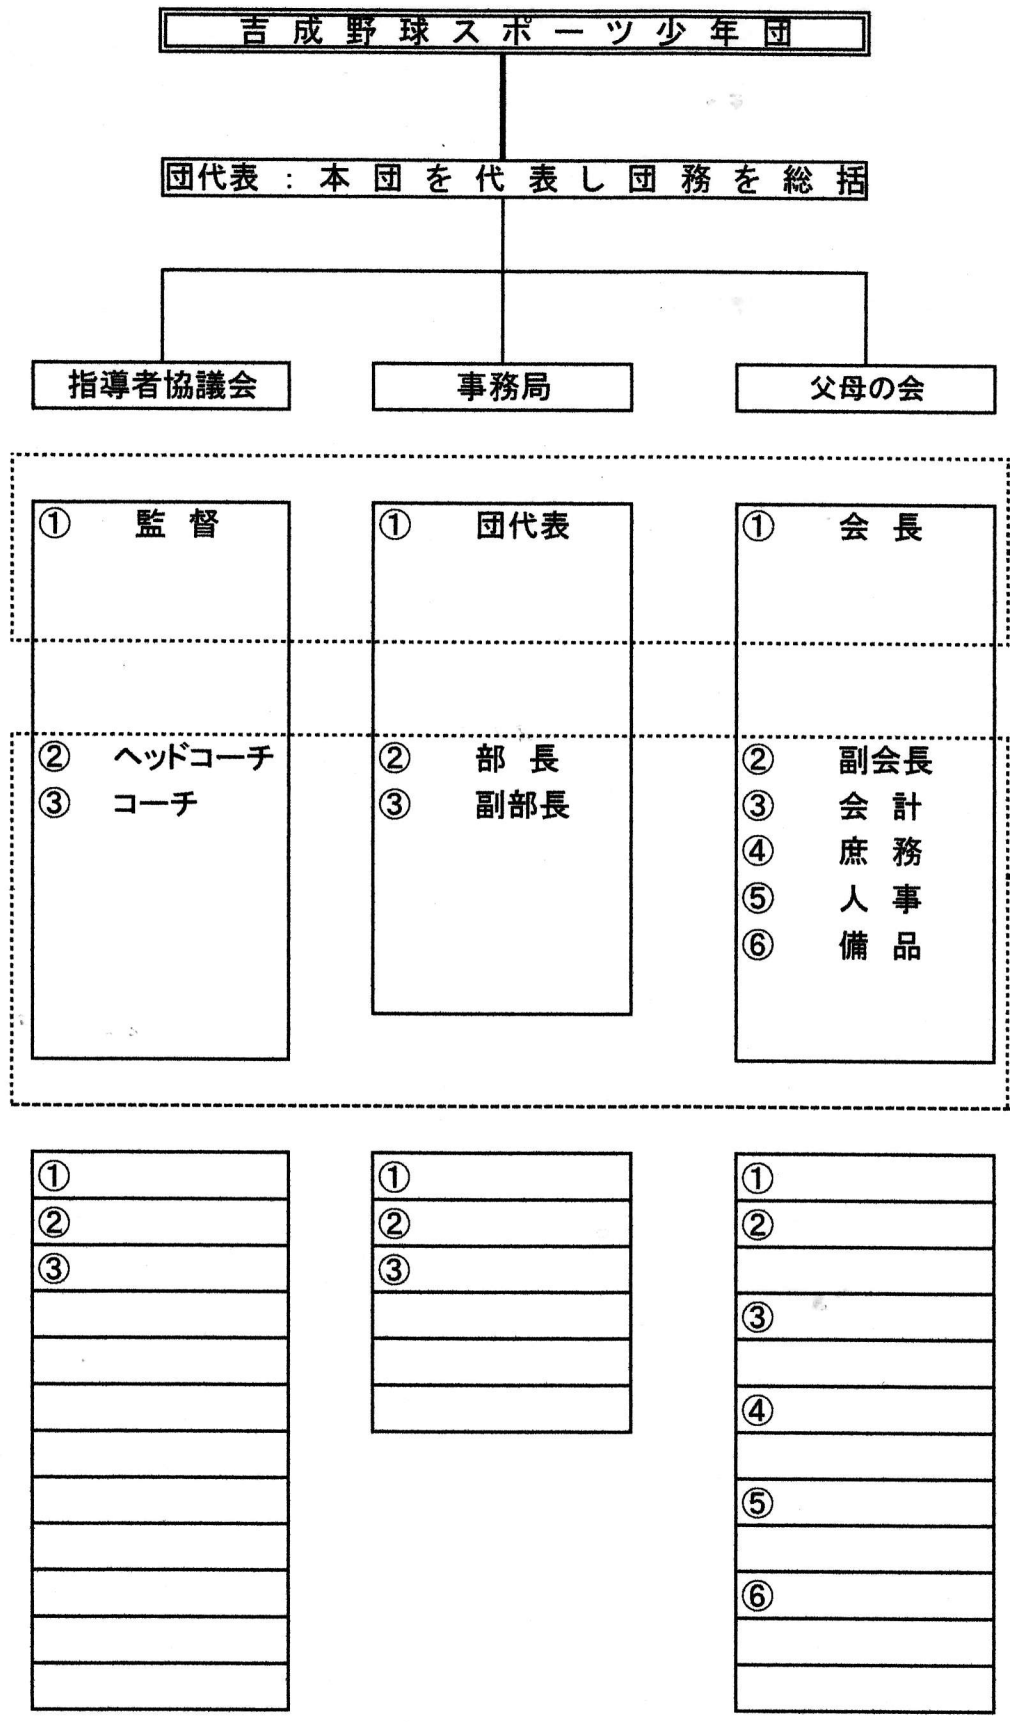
吉成野球スポーツ少年団

団代表 : 本団を代表し団務を総括

指導者協議会

① 監督

② ヘッドコーチ
③ コーチ

①
②
③

事務局

① 団代表

② 部長
③ 副部長

①
②
③

父母の会

① 会長

② 副会長
③ 会計
④ 庶務
⑤ 人事
⑥ 備品

①
②
③
④
⑤
⑥